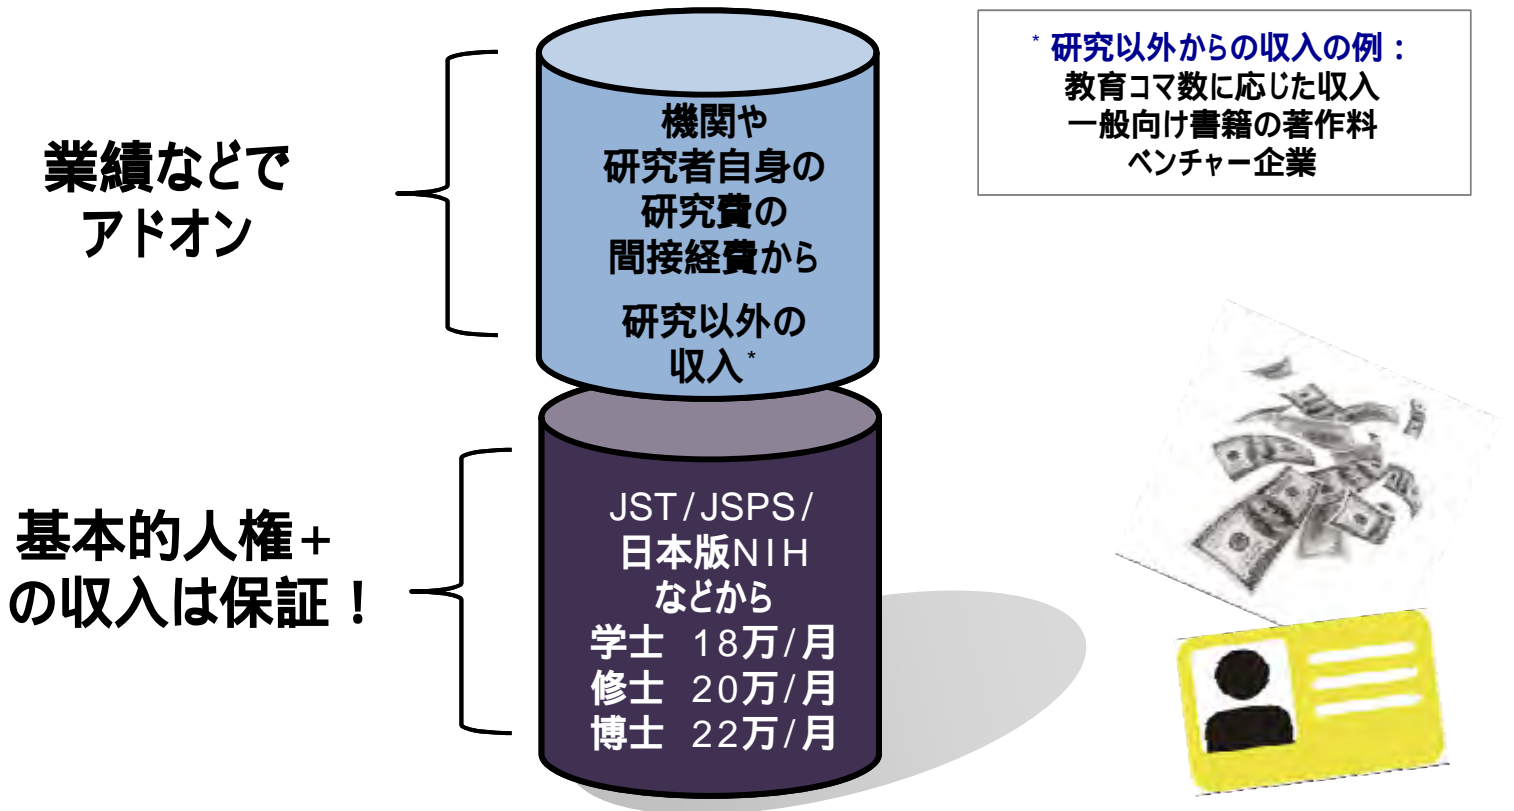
業績などでアドオン

機関や研究者自身の研究費の間接経費から

研究以外の収入*

* 研究以外からの収入の例：
教育コマ数に応じた収入
一般向け書籍の著作料
ベンチャー企業

基本的人権+の収入は保証！

JST/JSPS/日本版NIHなどから
学士 18万/月
修士 20万/月
博士 22万/月